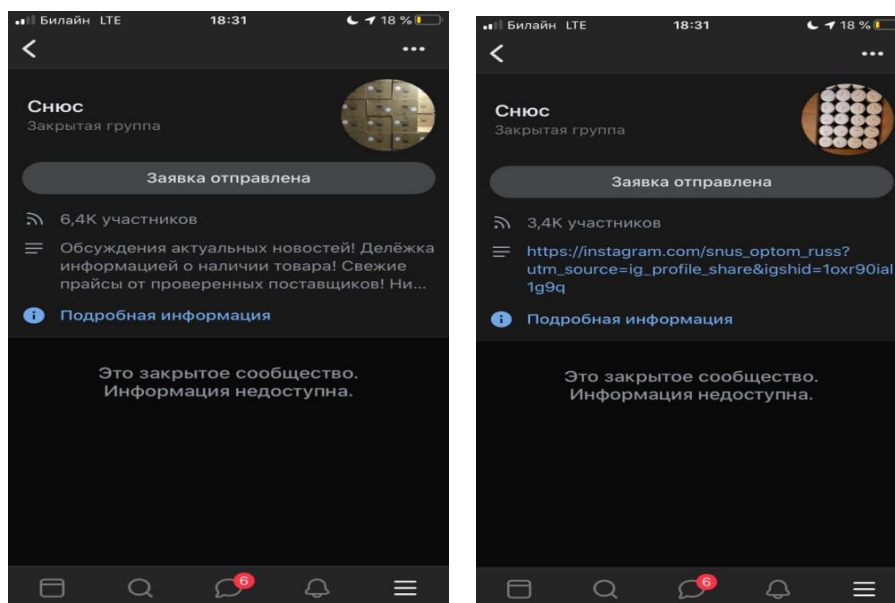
Билайн LTE 18:31 18 %

<

...

Снюс
Закрытая группа

Заявка отправлена

6,4K участников

Обсуждения актуальных новостей! Делёжка информацией о наличии товара! Свежие прайсы от проверенных поставщиков! Ни...

Подробная информация

Это закрытое сообщество.
Информация недоступна.

6

Билайн LTE 18:31 18 %

<

...

Снюс
Закрытая группа

Заявка отправлена

3,4K участников

https://instagram.com/snus_optom_russ?utm_source=ig_profile_share&igshid=1oxr90ial1g9q

Подробная информация

Это закрытое сообщество.
Информация недоступна.

6